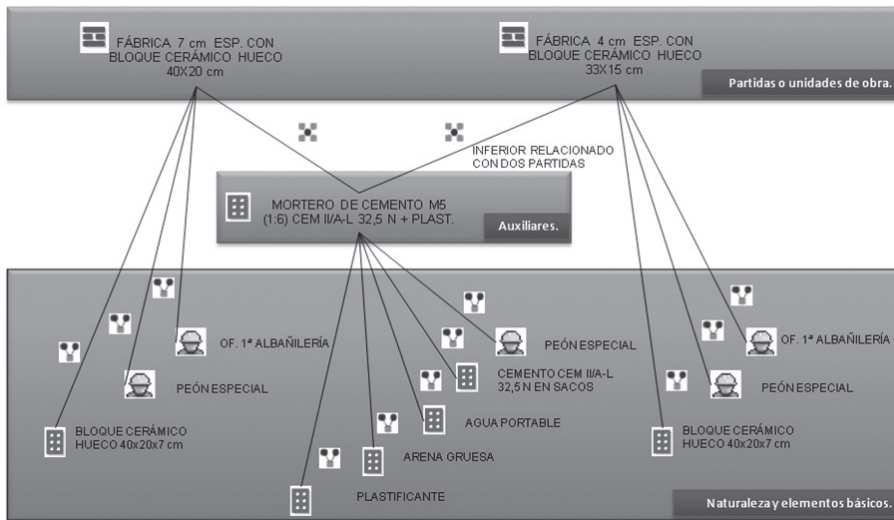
FÁBRICA 7 cm ESP. CON BLOQUE CERÁMICO HUECO 40X20 cm

FÁBRICA 4 cm ESP. CON BLOQUE CERÁMICO HUECO 33X15 cm

Partidas o unidades de obra.

INFERIOR RELACIONADO CON DOS PARTIDAS

MORTERO DE CEMENTO M5 (1:6) CEM II/A-L 32,5 N + PLAST.

Auxiliares.

OF. 1ª ALBAÑILERÍA

PEÓN ESPECIAL

PEÓN ESPECIAL

CEMENTO CEM II/A-L 32,5 N EN SACOS

OF. 1ª ALBAÑILERÍA

PEÓN ESPECIAL

AGUA PORTABLE

BLOQUE CERÁMICO HUECO 40x20x7 cm

BLOQUE CERÁMICO HUECO 40x20x7 cm

ARENA GRUESA

PLASTIFICANTE

Naturaleza y elementos básicos.